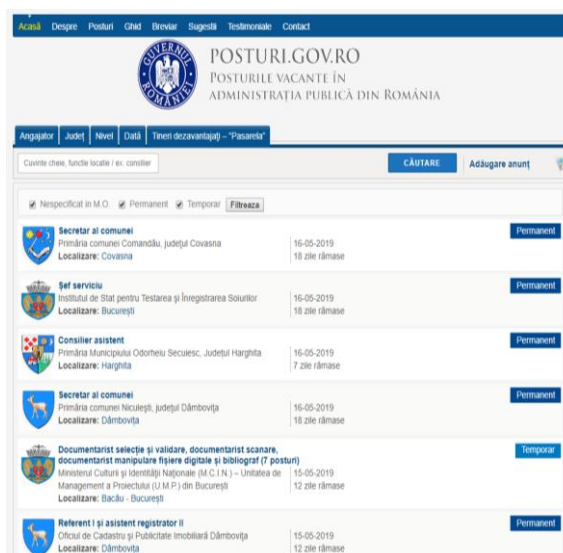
Acasă Despre Posturi Ghid Breviar Sugestii Testimoniale Contact

GUVERNUL ROMÂNIEI

POSTURI.GOV.RO
POSTURILE VACANTE ÎN ADMINISTRAȚIA PUBLICĂ DIN ROMÂNIA

Angajator Județ Nivel Dată Tineri dezavantajați – "Pasarela"

Cuvinte cheie, funcție locație / ex. consilier

CĂUTARE

Adăugare anunț

Nespecificat in M.O. Permanent Temporar Filtreaza

Secretar al comunei
Primăria comunei Comandău, județul Covasna
Localizare: Covasna
16-05-2019
18 zile rămase
Permanent

Șef serviciu
Institutul de Stat pentru Testarea și Înregistrarea Soiurilor
Localizare: București
16-05-2019
18 zile rămase
Permanent

Consilier asistent
Primăria Municipiului Odorheiu Secuiesc, Județul Harghita
Localizare: Harghita
16-05-2019
7 zile rămase
Permanent

Secretar al comunei
Primăria comunei Niculești, județul Dâmbovița
Localizare: Dâmbovița
16-05-2019
18 zile rămase
Permanent

Documentarist selecție și validare, documentarist scanare, documentarist manipulare fișiere digitale și bibliograf (7 posturi)
Ministerul Culturii și Identității Naționale (M.C.I.N.) – Unitatea de Management a Proiectului (U.M.P.) din București
Localizare: Bacău - București
15-05-2019
12 zile rămase
Temporar

Referent I și asistent registrator II
Oficiul de Cadastru și Publicitate Imobiliară Dâmbovița
Localizare: Dâmbovița
15-05-2019
12 zile rămase
Permanent